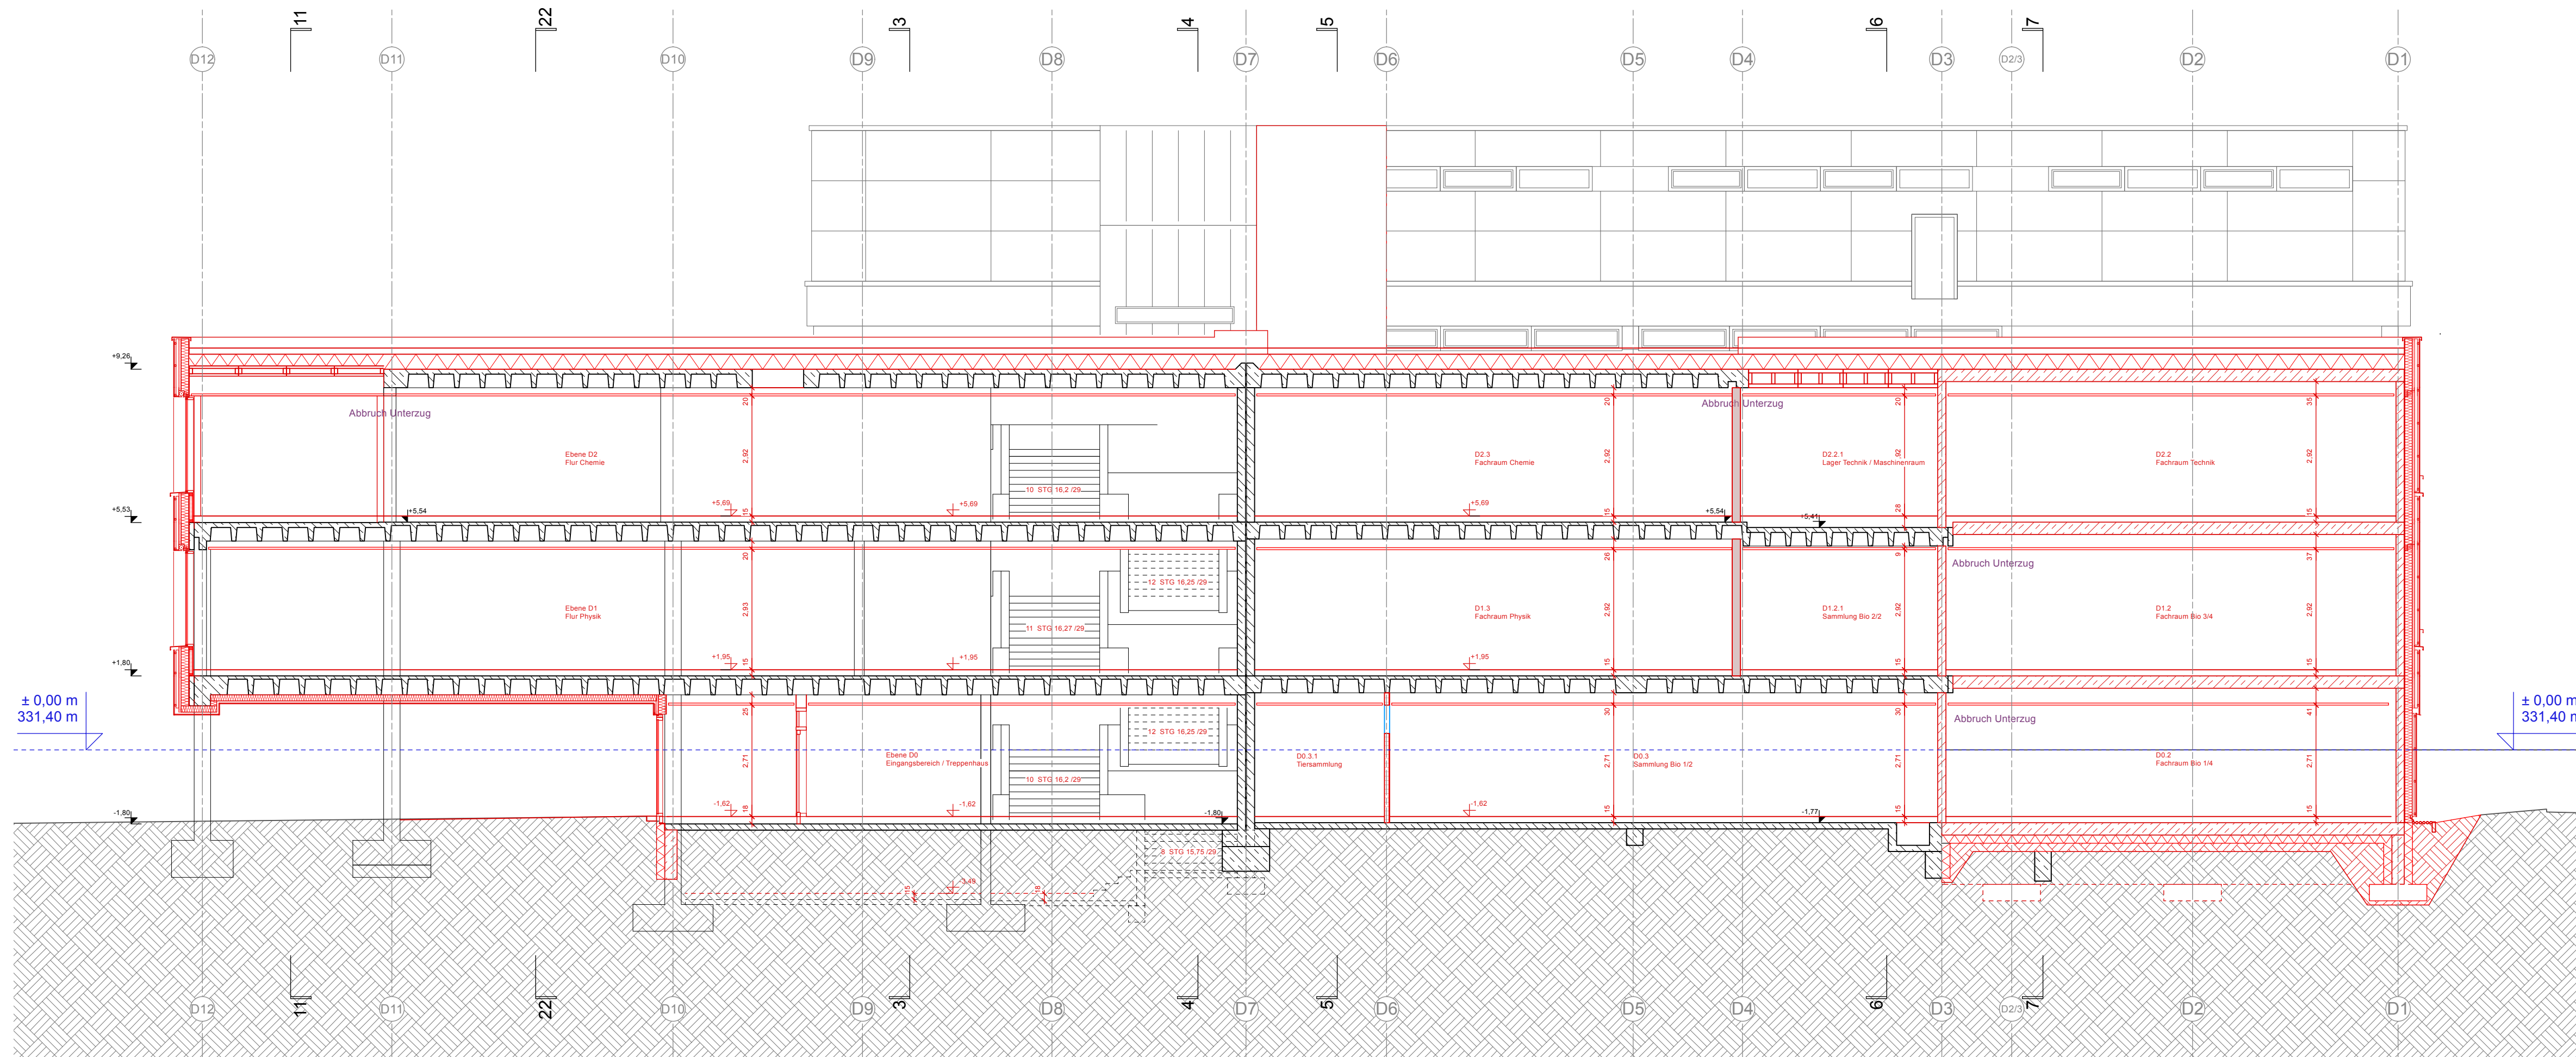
11 22 3 4 5 6 7

D12 D11 D10 D9 D8 D7 D6 D5 D4 D3 D2/3 D2 D1

+9,26

Abbruch Unterzug

Ebene D2
Flur Chemie

20
2,92
15

+5,69

+5,69

10 STG 16,2 /29

D2.3
Fachraum Chemie

20
2,92
15

+5,69

Abbruch Unterzug

D2.2.1
Lager Technik / Maschinenraum

20
2,92
28

D2.2
Fachraum Technik

36
2,92
15

+5,53

+5,54

+5,54

+5,41

Ebene D1
Flur Physik

20
2,93
15

+1,95

+1,95

12 STG 16,25 /29

11 STG 16,27 /29

D1.3
Fachraum Physik

26
2,92
15

+1,95

Abbruch Unterzug

D1.2.1
Sammlung Bio 2/2

9
2,92
15

D1.2
Fachraum Bio 3/4

37
2,92
15

+1,80

± 0,00 m
331,40 m

Abbruch Unterzug

Ebene D0
Eingangsbereich / Treppenhaus

25
2,71
18

-1,62

-1,62

12 STG 16,25 /29

10 STG 16,2 /29

D0.3.1
Tiersammlung

D0.3
Sammlung Bio 1/2

30
2,71
15

-1,62

30
2,71
15

D0.2
Fachraum Bio 1/4

41
2,71
15

± 0,00 m
331,40 m

-1,80

-1,80

-1,77

8 STG 15,75 /29

15
-3,49
18

D12 D11 D10 D9 D8 D7 D6 D5 D4 D3 D2/3 D2 D1

11 22 3 4 5 6 7